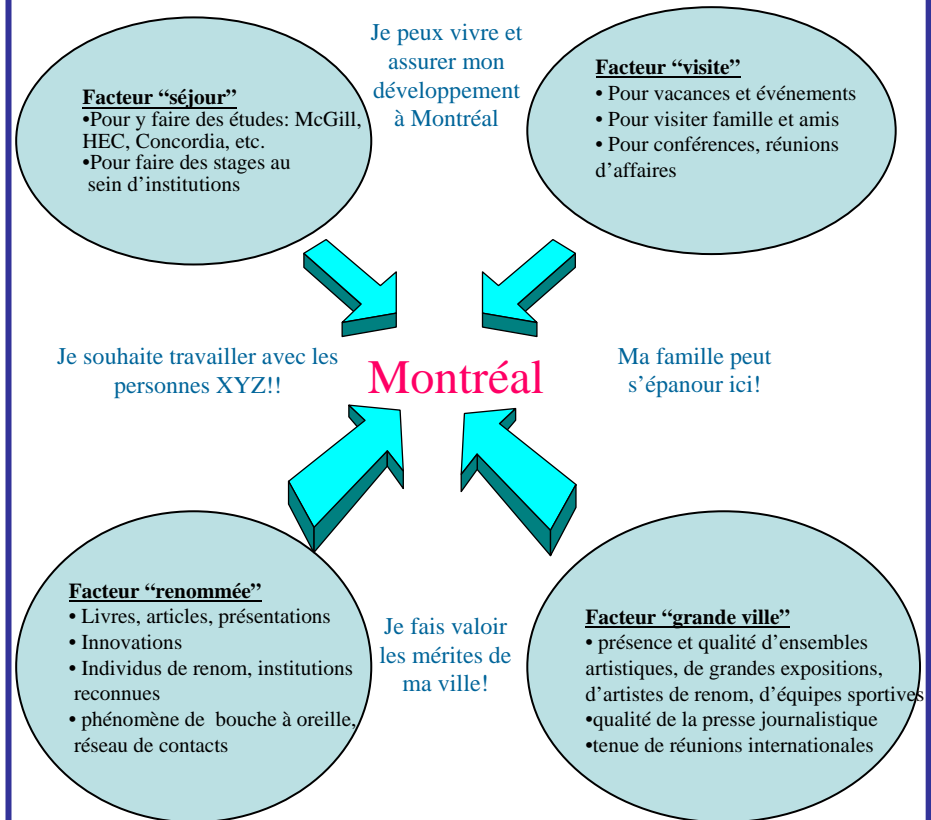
Je peux vivre et assurer mon développement à Montréal

Facteur "séjour"
•Pour y faire des études: McGill, HEC, Concordia, etc.
•Pour faire des stages au sein d'institutions

Facteur "visite"
• Pour vacances et événements
• Pour visiter famille et amis
• Pour conférences, réunions d'affaires

Je souhaite travailler avec les personnes XYZ!!

Montréal

Ma famille peut s'épanour ici!

Facteur "renommée"
• Livres, articles, présentations
• Innovations
• Individus de renom, institutions reconnues
• phénomène de bouche à oreille, réseau de contacts

Je fais valoir les mérites de ma ville!

Facteur "grande ville"
• présence et qualité d'ensembles artistiques, de grandes expositions, d'artistes de renom, d'équipes sportives
•qualité de la presse journalistique
•tenue de réunions internationales